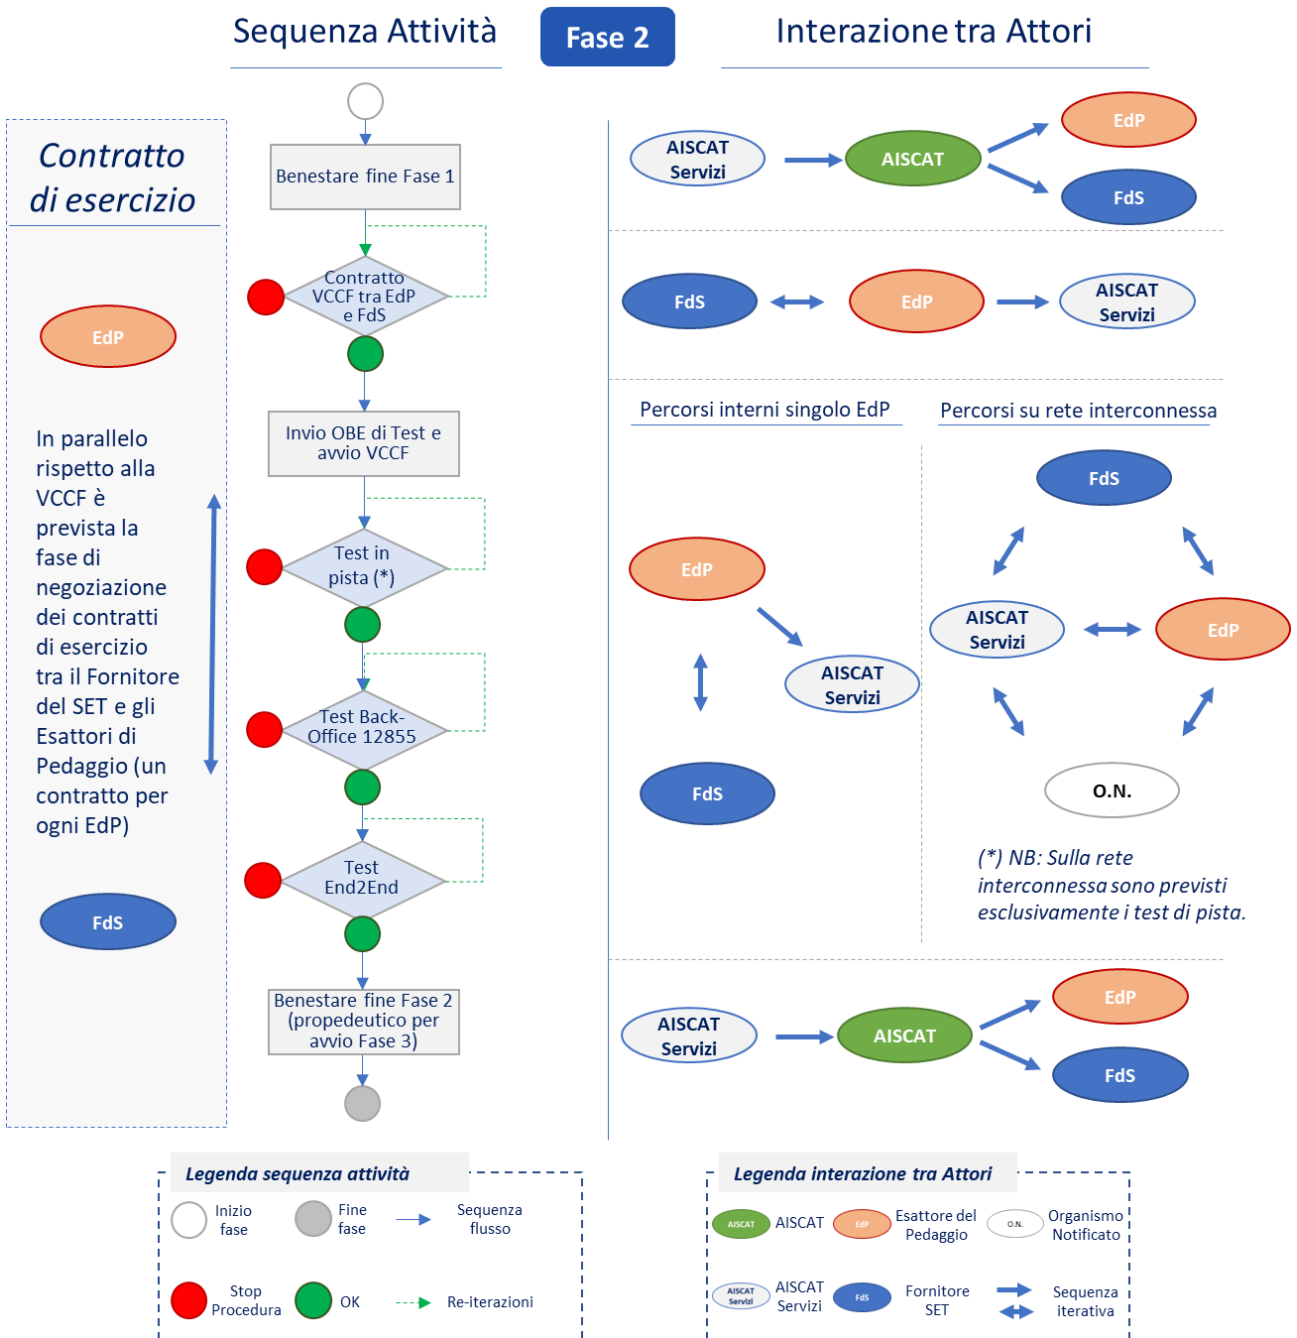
Sequenza Attività

Fase 2

Interazione tra Attori

Contratto di esercizio

EdP

In parallelo rispetto alla VCCF è prevista la fase di negoziazione dei contratti di esercizio tra il Fornitore del SET e gli Esattori di Pedaggio (un contratto per ogni EdP)

FdS

Benestare fine Fase 1

Contratto VCCF tra EdP e FdS

Invio OBE di Test e avvio VCCF

Test in pista (*)

Test Back-Office 12855

Test End2End

Benestare fine Fase 2 (propedeutico per avvio Fase 3)

AISCAT Servizi

AISCAT

EdP

FdS

FdS

EdP

AISCAT Servizi

Percorsi interni singolo EdP

Percorsi su rete interconnessa

EdP

AISCAT Servizi

FdS

FdS

AISCAT Servizi

EdP

O.N.

(*) NB: Sulla rete interconnessa sono previsti esclusivamente i test di pista.

AISCAT Servizi

AISCAT

EdP

FdS

Legenda sequenza attività

Inizio fase

Fine fase

Sequenza flusso

Stop Procedura

OK

Re-iterazioni

Legenda interazione tra Attori

AISCAT

AISCAT

EdP

Esattore del Pedaggio

O.N.

Organismo Notificato

AISCAT Servizi

AISCAT Servizi

FdS

Fornitore SET

Sequenza iterativa